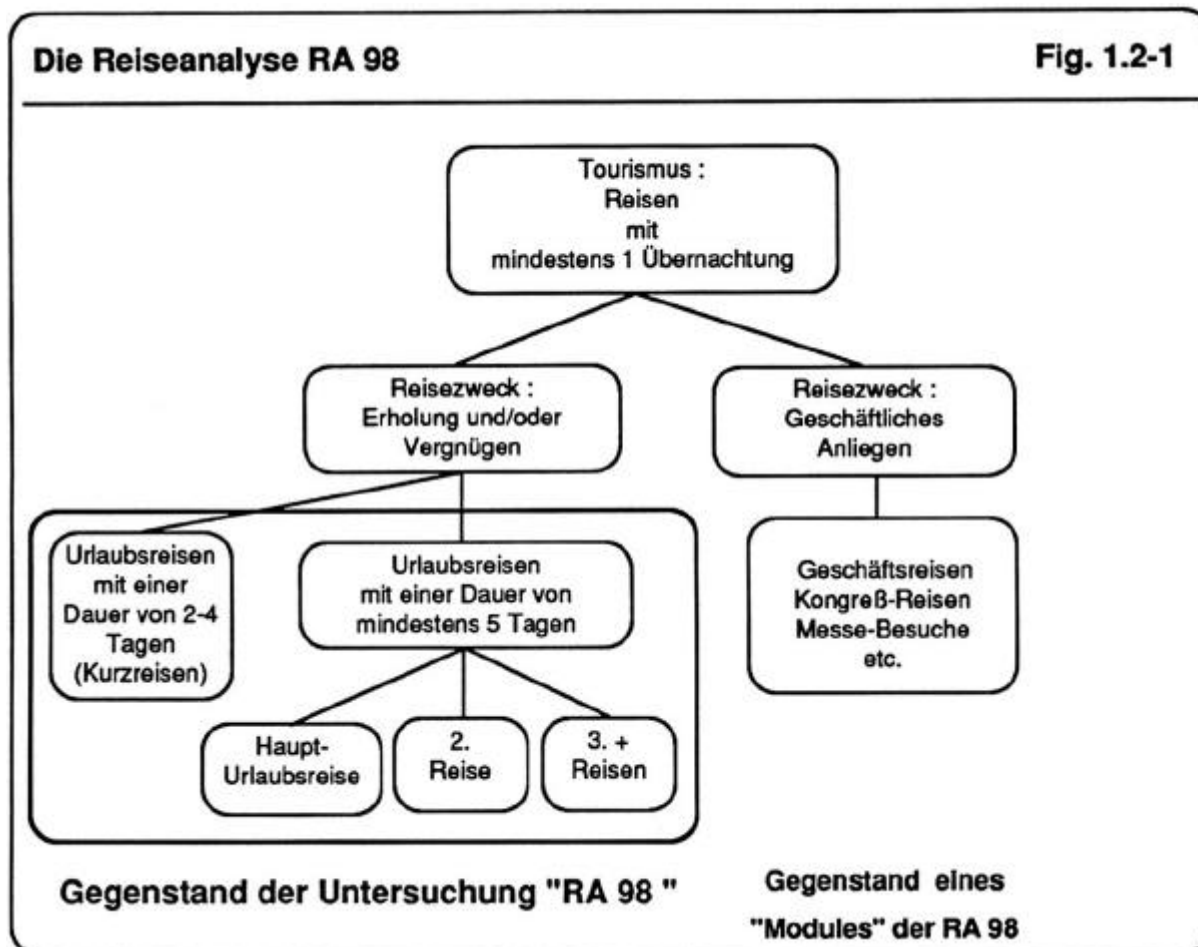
Die Reiseanalyse RA 98

Fig. 1.2-1

Tourismus : Reisen mit mindestens 1 Übernachtung

Reisezweck : Erholung und/oder Vergnügen

Reisezweck : Geschäftliches Anliegen

Urlaubsreisen mit einer Dauer von 2-4 Tagen (Kurzreisen)

Urlaubsreisen mit einer Dauer von mindestens 5 Tagen

Geschäftsreisen Kongreß-Reisen Messe-Besuche etc.

Haupt-Urlaubsreise

2. Reise

3. + Reisen

Gegenstand der Untersuchung "RA 98 "

Gegenstand eines "Modules" der RA 98